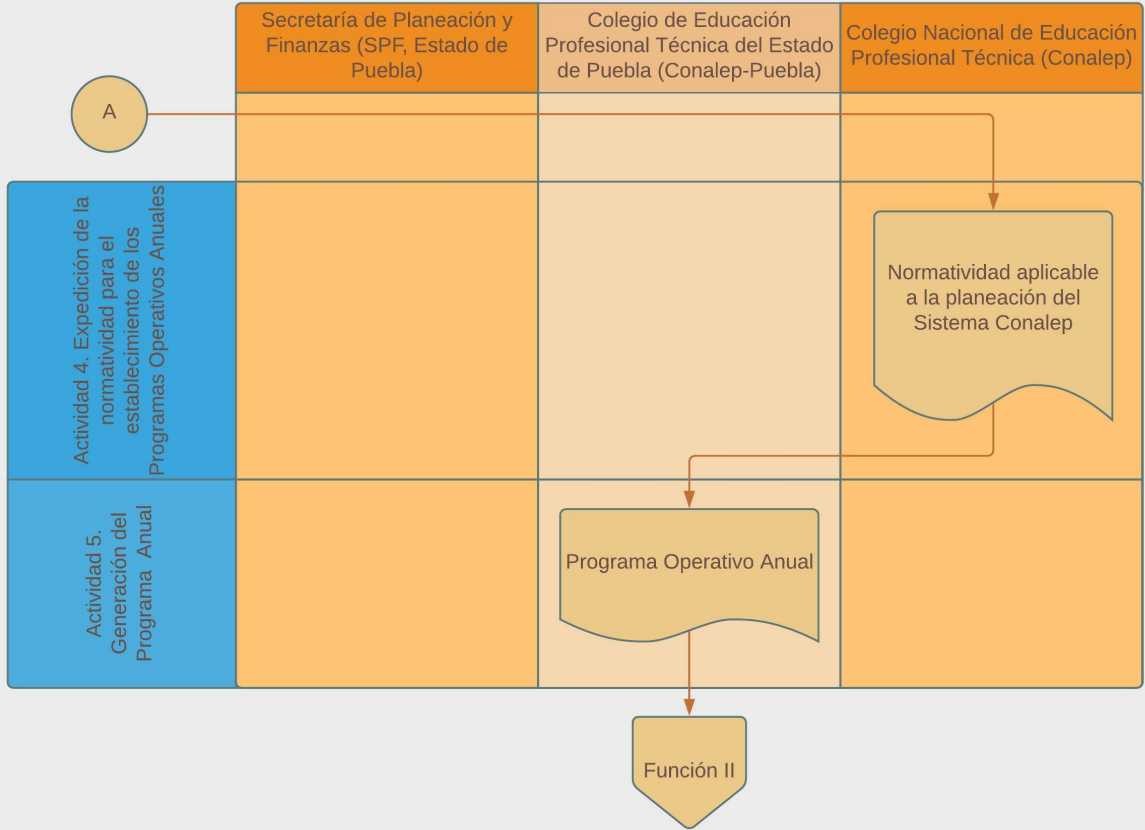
Secretaría de Planeación y Finanzas (SPF, Estado de Puebla)

Colegio de Educación Profesional Técnica del Estado de Puebla (Conalep-Puebla)

Colegio Nacional de Educación Profesional Técnica (Conalep)

A

Actividad 4. Expedición de la normatividad para el establecimiento de los Programas Operativos Anuales

Normatividad aplicable a la planeación del Sistema Conalep

Actividad 5. Generación del Programa Anual

Programa Operativo Anual

Función II